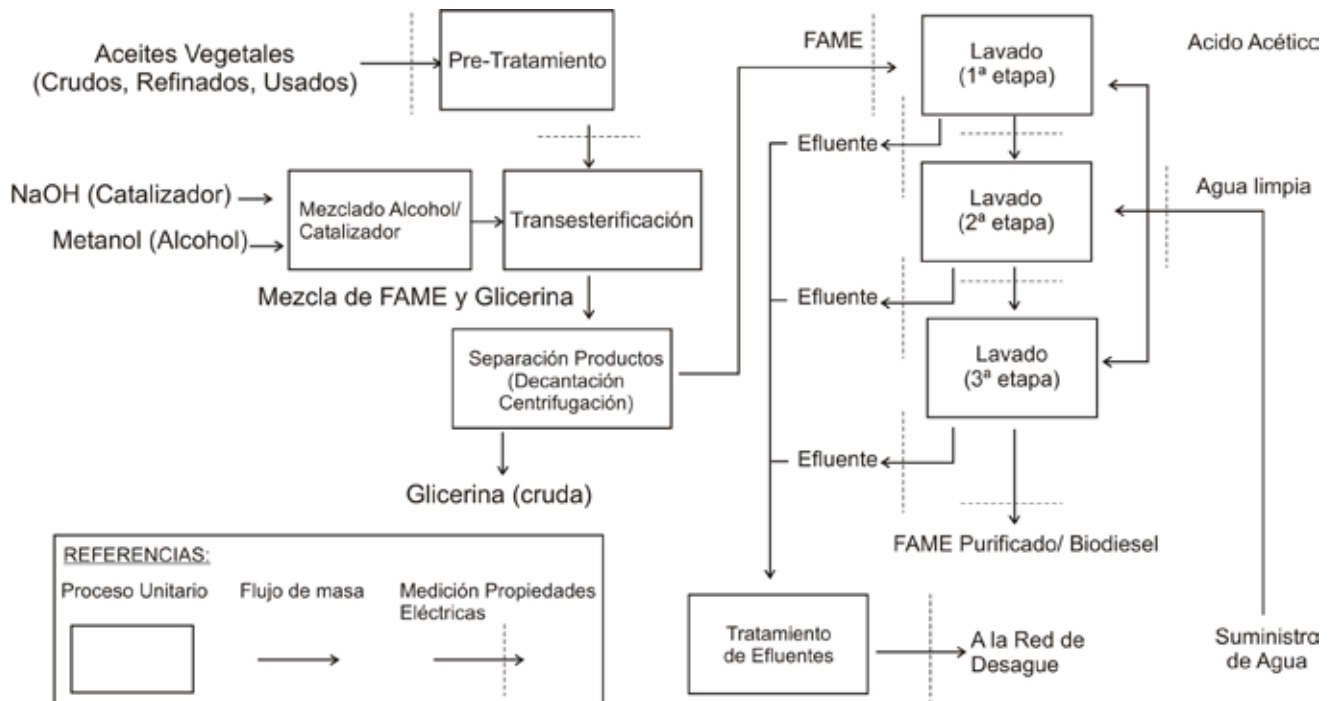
Aceites Vegetales
(Crudos, Refinados, Usados)

Pre-Tratamiento

FAME

Lavado
(1ª etapa)

Acido Acétic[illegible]

Efluente

NaOH (Catalizador)

Metanol (Alcohol)

Mezclado Alcohol/
Catalizador

Transesterificación

Lavado
(2ª etapa)

Agua limpia

Mezcla de FAME y Glicerina

Efluente

Separación Productos
(Decantación
Centrifugación)

Lavado
(3ª etapa)

Efluente

Glicerina (cruda)

FAME Purificado/ Biodiesel

REFERENCIAS:

Proceso Unitario

Flujo de masa

Medición Propiedades
Eléctricas

Tratamiento
de Efluentes

A la Red de
Desague

Suministr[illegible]
de Agua